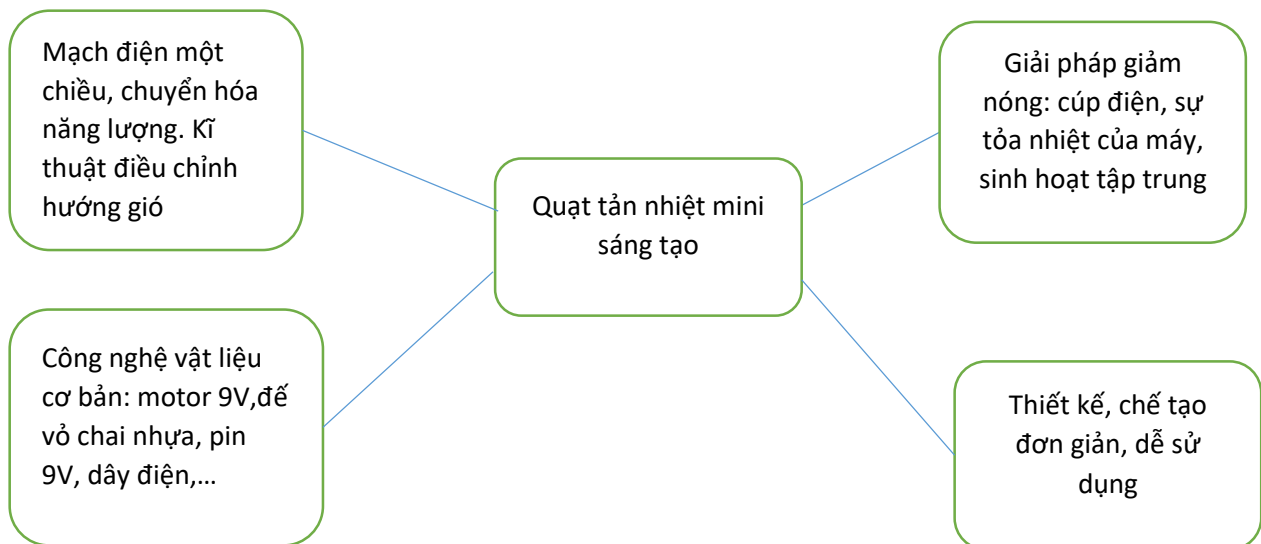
Mạch điện một chiều, chuyển hóa năng lượng. Kĩ thuật điều chỉnh hướng gió

Quạt tản nhiệt mini sáng tạo

Giải pháp giảm nóng: cúp điện, sự tỏa nhiệt của máy, sinh hoạt tập trung

Công nghệ vật liệu cơ bản: motor 9V,đế vỏ chai nhựa, pin 9V, dây điện,…

Thiết kế, chế tạo đơn giản, dễ sử dụng